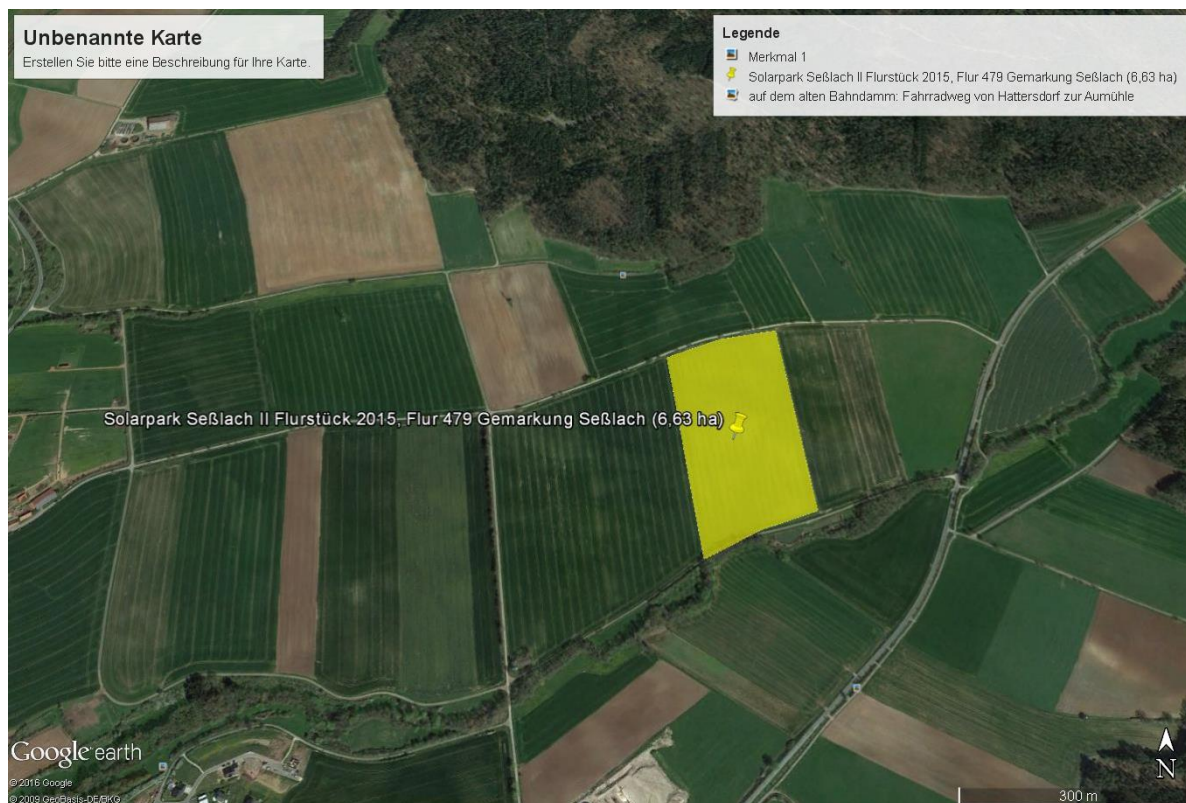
Unbenannte Karte
Erstellen Sie bitte eine Beschreibung für Ihre Karte.

Legende
Merkmal 1
Solarpark Seßlach II Flurstück 2015, Flur 479 Gemarkung Seßlach (6,63 ha)
auf dem alten Bahndamm: Fahrradweg von Hattersdorf zur Aumühle

Solarpark Seßlach II Flurstück 2015, Flur 479 Gemarkung Seßlach (6,63 ha)

Google earth
© 2016 Google
© 2009 GeoBasis-DE/BKG

N
300 m